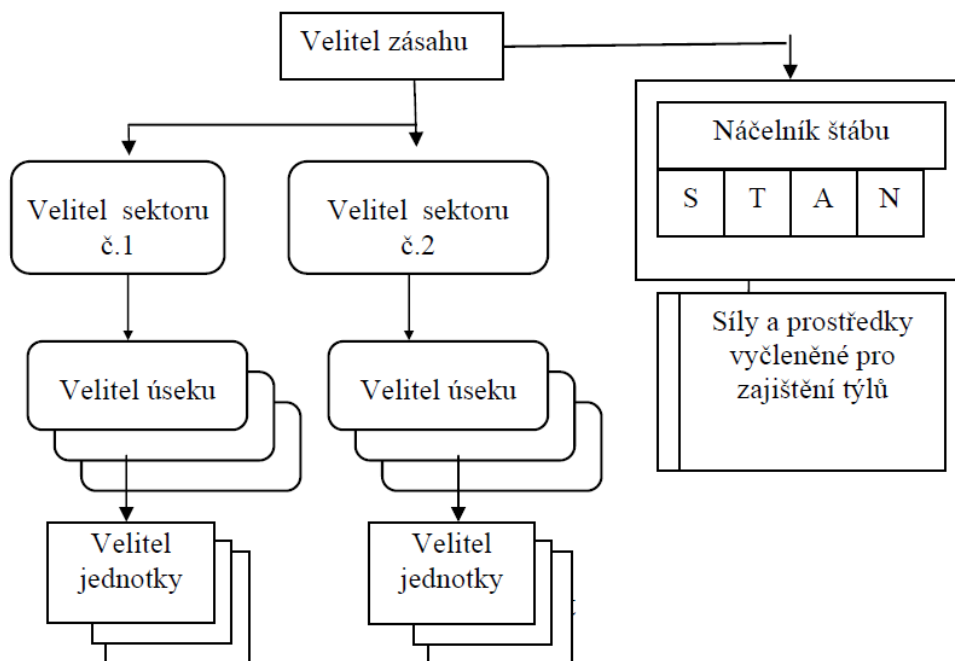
Velitel zásahu

Velitel sektoru č.1

Velitel sektoru č.2

Náčelník štábu

| S | T | A | N |
|---|---|---|---|

Velitel úseku

Velitel úseku

Síly a prostředky vyčleněné pro zajištění týlů

Velitel jednotky

Velitel jednotky